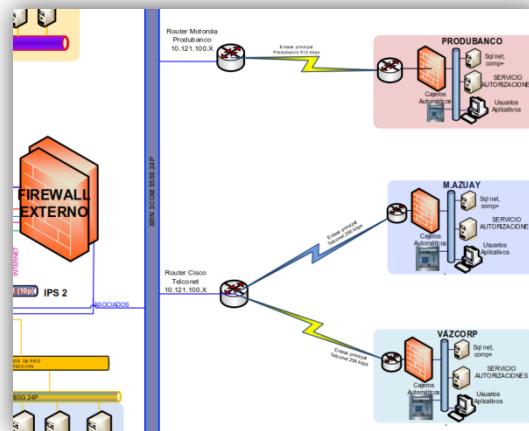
Router Motorola
Produbanco
10.121.100.X

Enlace principal
Produbanco 512 kbps

PRODUBANCO

Sql net, comp+

SERVICIO AUTORIZACIONES

Cajeros Automáticos

Usuarios Aplicativos

FIREWALL EXTERNO

XRN 3COM 5500 24P

M.AZUAY

Sql net, comp+

SERVICIO AUTORIZACIONES

Cajeros Automáticos

Usuarios Aplicativos

Enlace principal
Telconet 256 kbps

INTERNET

IPS 2

ASOCIADOS

Router Cisco
Telconet
10.121.100.X

VÁZCORP

Sql net, comp+

SERVICIO AUTORIZACIONES

Enlace principal
Telconet 256 kbps

Cajeros Automáticos

Usuarios Aplicativos

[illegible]DS SERIES
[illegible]CCION

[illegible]50G 24P